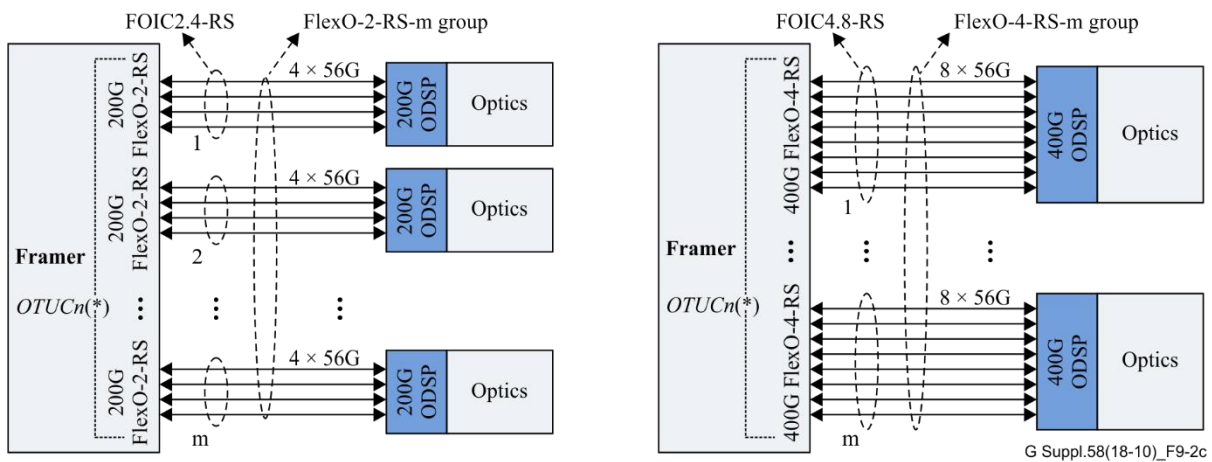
FOIC2.4-RS
FlexO-2-RS-m group
Framer
OTUCn(*)
200G FlexO-2-RS
4 × 56G
200G ODSP
Optics
1
200G FlexO-2-RS
4 × 56G
200G ODSP
Optics
2
200G FlexO-2-RS
4 × 56G
200G ODSP
Optics
m

FOIC4.8-RS
FlexO-4-RS-m group
Framer
OTUCn(*)
400G FlexO-4-RS
8 × 56G
400G ODSP
Optics
1
400G FlexO-4-RS
8 × 56G
400G ODSP
Optics
m
G Suppl.58(18-10)_F9-2c